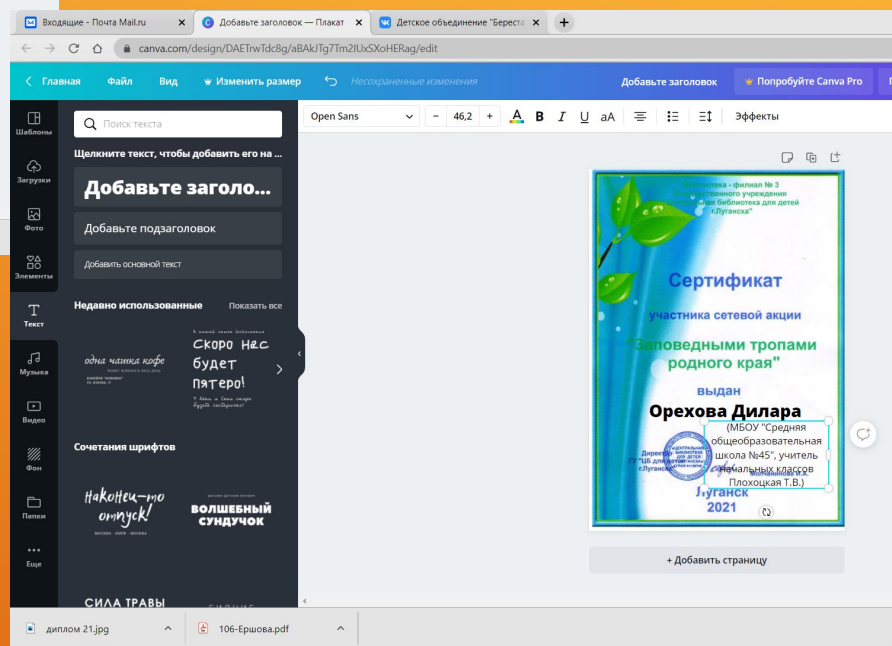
Входящие - Почта Mail.ru
Добавьте заголовок — Плакат
Детское объединение "Береста
canva.com/design/DAETrwTdc8g/aBAkJTg7Tm2lUxSXoHERag/edit

Главная Файл Вид Изменить размер Несохраненные изменения Добавьте заголовок Попробуйте Canva Pro

Шаблоны
Загрузки
Фото
Элементы
Текст
Музыка
Видео
Фон
Папки
Еще

Поиск текста
Щелкните текст, чтобы добавить его на ...
Добавьте заголо...
Добавьте подзаголовок
Добавить основной текст
Недавно использованные Показать все
одна чашка кофе
Скоро нас будет пятеро!
Сочетания шрифтов
Наконец-то отпуск!
ВОЛШЕБНЫЙ СУНДУЧОК
СИЛА ТРАВЫ

Open Sans 46,2 Эффекты

Библиотека - филиал № 3 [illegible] учреждения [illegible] библиотека для детей г.Луганска"
Сертификат
участника сетевой акции
"Заповедными тропами родного края"
выдан
Орехова Дилара
(МБОУ "Средняя общеобразовательная школа №45", учитель начальных классов Плохоцкая Т.В.)
Директор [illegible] "ЦБ для детей г.Луганска"
Луганск
2021

+ Добавить страницу

диплом 21.jpg
106-Ершова.pdf